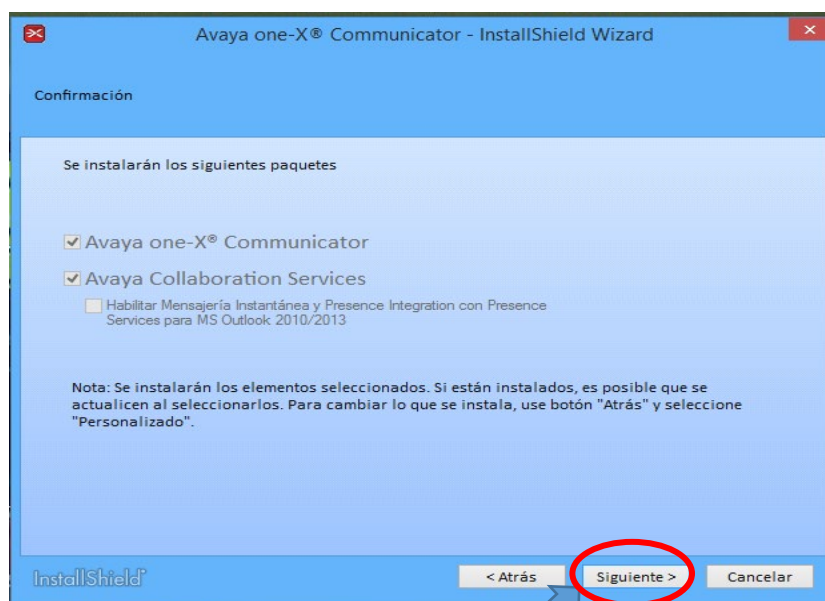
Avaya one-X® Communicator - InstallShield Wizard

Confirmación

Se instalarán los siguientes paquetes

Avaya one-X® Communicator

Avaya Collaboration Services

Habilitar Mensajería Instantánea y Presence Integration con Presence Services para MS Outlook 2010/2013

Nota: Se instalarán los elementos seleccionados. Si están instalados, es posible que se actualicen al seleccionarlos. Para cambiar lo que se instala, use botón "Atrás" y seleccione "Personalizado".

InstallShield

< Atrás

Siguiente >

Cancelar